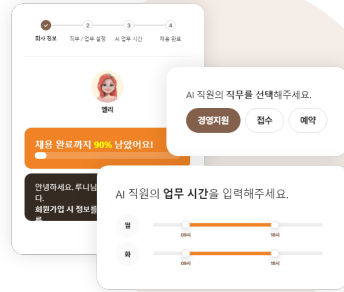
2 3 4

회사 정보 직무 / 업무 설정 AI 업무 시간 채용 완료

엘리

채용 완료까지 90% 남았어요!

안녕하세요. 투니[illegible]
다.
회원가입 시 작성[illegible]
트

AI 직원의 직무를 선택해주세요.

경영지원 접수 예약

AI 직원의 업무 시간을 입력해주세요.

월 09시 18시

화 09시 18시